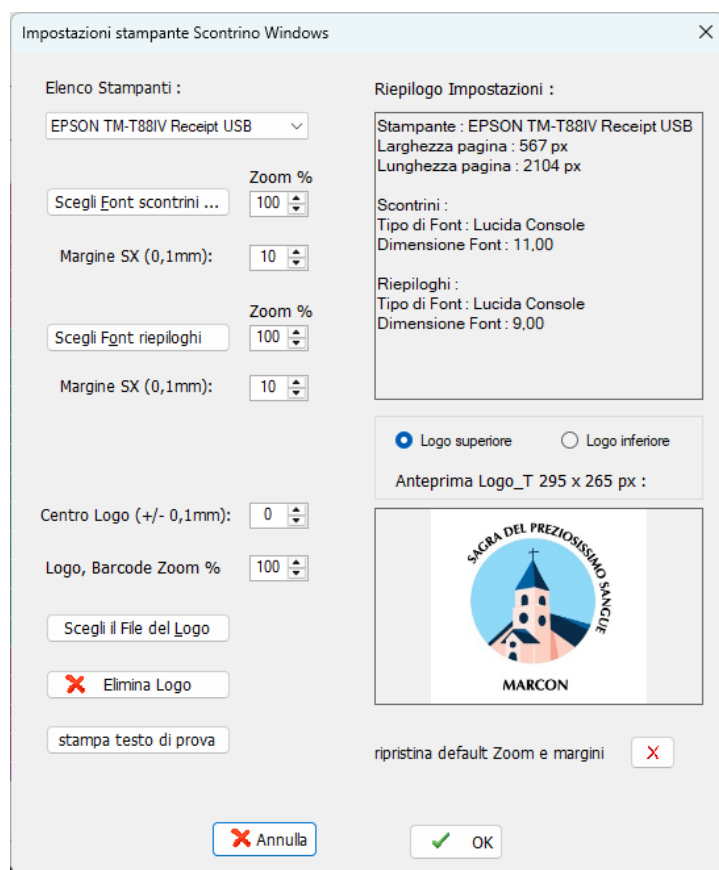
Impostazioni stampante Scontrino Windows

Elenco Stampanti :

EPSON TM-T88IV Receipt USB

Zoom %

Scegli Font scontrini ...

100

Margine SX (0,1mm):

10

Zoom %

Scegli Font riepiloghi

100

Margine SX (0,1mm):

10

Centro Logo (+/- 0,1mm):

0

Logo, Barcode Zoom %

100

Scegli il File del Logo

Elimina Logo

stampa testo di prova

Riepilogo Impostazioni :

Stampante : EPSON TM-T88IV Receipt USB
Larghezza pagina : 567 px
Lunghezza pagina : 2104 px

Scontrini :
Tipo di Font : Lucida Console
Dimensione Font : 11,00

Riepiloghi :
Tipo di Font : Lucida Console
Dimensione Font : 9,00

Logo superiore

Logo inferiore

Anteprima Logo_T 295 x 265 px :

SAGRA DEL PREZIOSISSIMO SANGUE

MARCON

ripristina default Zoom e margini

Annulla

OK